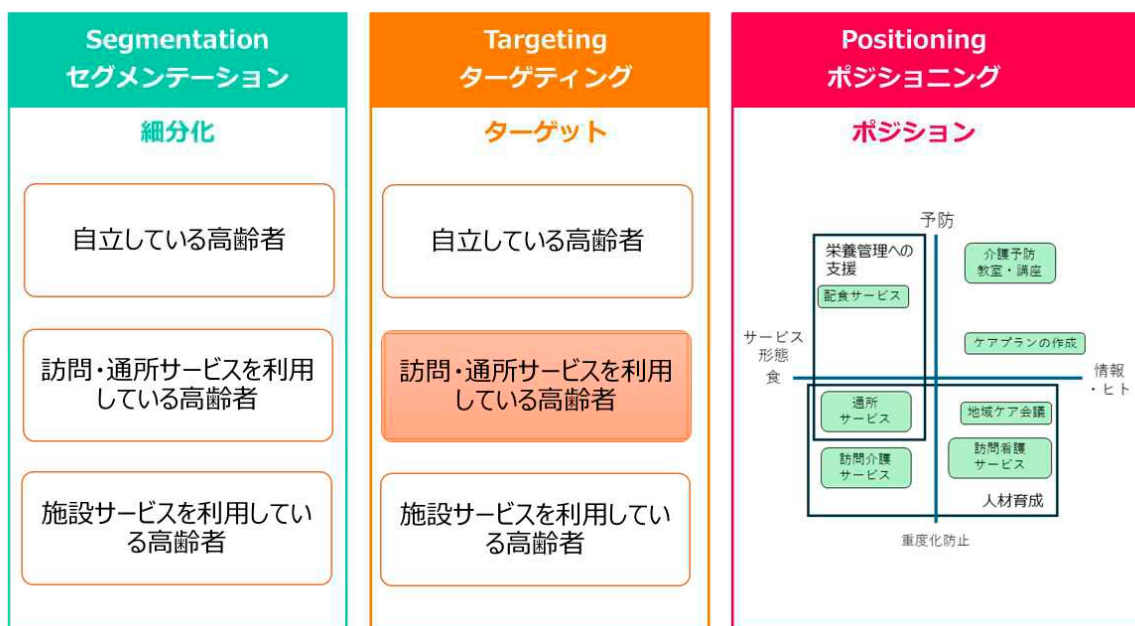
Segmentation
セグメンテーション

細分化

自立している高齢者

訪問・通所サービスを利用している高齢者

施設サービスを利用している高齢者

Targeting
ターゲティング

ターゲット

自立している高齢者

訪問・通所サービスを利用している高齢者

施設サービスを利用している高齢者

Positioning
ポジショニング

ポジション

予防

栄養管理への支援

配食サービス

介護予防教室・講座

サービス形態
食

ケアプランの作成

情報・ヒト

通所サービス

地域ケア会議

訪問看護サービス

訪問介護サービス

人材育成

重度化防止